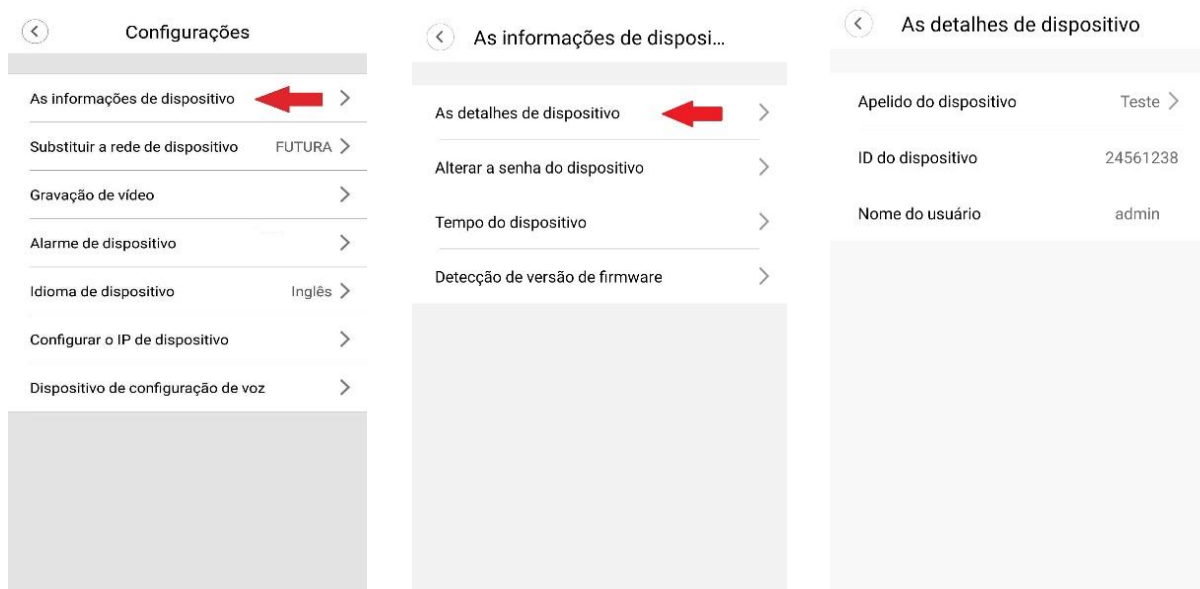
Configurações

As informações de dispositivo

Substituir a rede de dispositivo FUTURA

Gravação de vídeo

Alarme de dispositivo

Idioma de dispositivo Inglês

Configurar o IP de dispositivo

Dispositivo de configuração de voz

As informações de disposi...

As detalhes de dispositivo

Alterar a senha do dispositivo

Tempo do dispositivo

Detecção de versão de firmware

As detalhes de dispositivo

Apelido do dispositivo Teste

ID do dispositivo 24561238

Nome do usuário admin